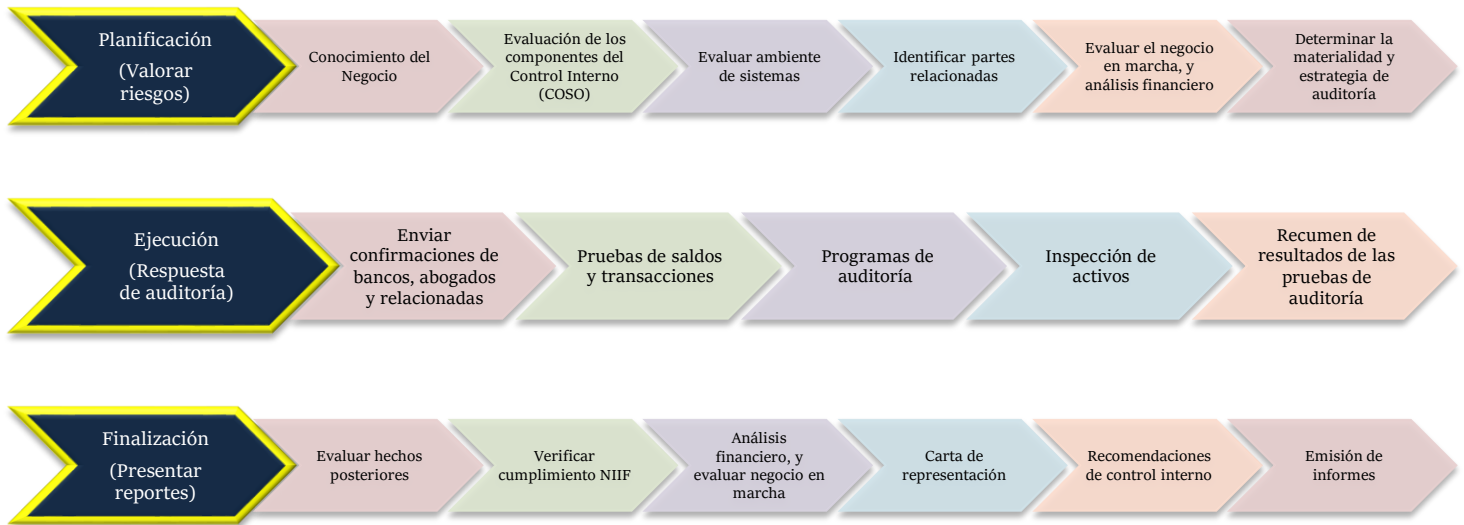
Planificación (Valorar riesgos)

Conocimiento del Negocio

Evaluación de los componentes del Control Interno (COSO)

Evaluar ambiente de sistemas

Identificar partes relacionadas

Evaluar el negocio en marcha, y análisis financiero

Determinar la materialidad y estrategia de auditoría

Ejecución (Respuesta de auditoría)

Enviar confirmaciones de bancos, abogados y relacionadas

Pruebas de saldos y transacciones

Programas de auditoría

Inspección de activos

Recumen de resultados de las pruebas de auditoría

Finalización (Presentar reportes)

Evaluar hechos posteriores

Verificar cumplimiento NIIF

Análisis financiero, y evaluar negocio en marcha

Carta de representación

Recomendaciones de control interno

Emisión de informes